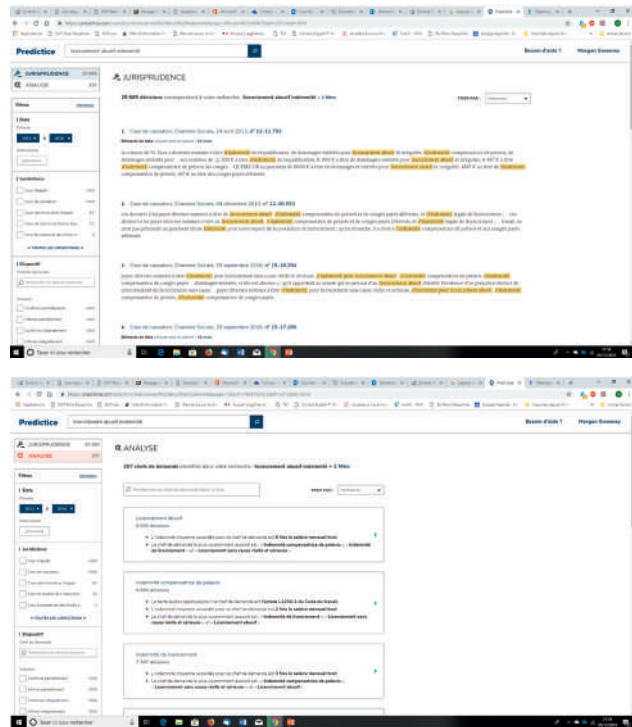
Predictice

licenciement abusif indemnité

Besoin d'aide ?

Morgan Dumenez

JURISPRUDENCE

ANALYSE

Filtres

Date

2011

2018

Juridictions

Dispositif

JURISPRUDENCE

28 885 décisions correspondent à votre recherche : licenciement abusif indemnité + 1 filtre

Trier par :

1. Cour de cassation, Chambre Sociale, 24 avril 2013, n° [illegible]

2. Cour de cassation, Chambre Sociale, 09 décembre 2015, n° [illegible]

3. Cour de cassation, Chambre Sociale, 29 septembre 2016, n° 15-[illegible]

4. Cour de cassation, Chambre Sociale, 29 septembre 2016, n° 15-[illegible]

Taper ici pour rechercher

Predictice

licenciement abusif indemnité

Besoin d'aide ?

Morgan Dumenez

JURISPRUDENCE

ANALYSE

Filtres

Date

2011

2018

Juridictions

Dispositif

ANALYSE

287 chefs de demande identifiés dans votre recherche : licenciement abusif indemnité + 1 filtre

Trier par :

Licenciement abusif

Indemnité compensatrice de préavis

Indemnité de licenciement

Taper ici pour rechercher